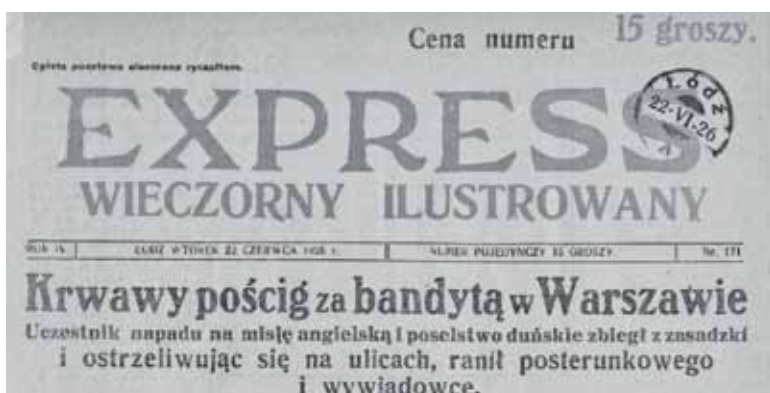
Cena numeru 15 groszy.

Opłata pocztowa uiszczona ryczałtem.

Łódź 22-VI-26

EXPRESS
WIECZORNY ILUSTROWANY

Rok IV | ŁÓDŹ WTOREK 22 CZERWCA 1926 r. | NUMER POJEDYNCZY 15 GROSZY | Nr. 171

Krwawy pościg za bandytą w Warszawie
Uczestnik napadu na misję angielską i poselstwo duńskie zbiegł z zasadzki i ostrzeliwując się na ulicach, ranił posterunkowego i wywiadowcę.